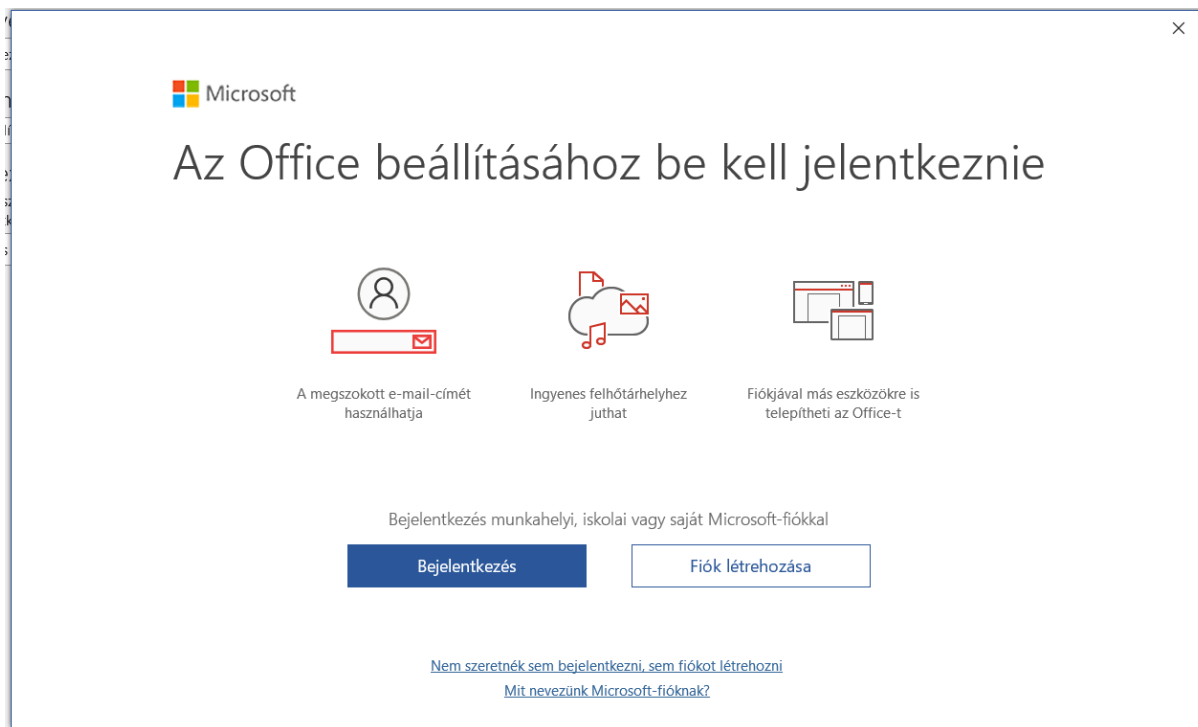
×

Microsoft

Az Office beállításához be kell jelentkeznie

A megszokott e-mail-címét használhatja

Ingyenes felhőtárhelyhez juthat

Fiókjával más eszközökre is telepítheti az Office-t

Bejelentkezés munkahelyi, iskolai vagy saját Microsoft-fiókkal

Bejelentkezés

Fiók létrehozása

Nem szeretnék sem bejelentkezni, sem fiókot létrehozni

Mit nevezünk Microsoft-fióknak?